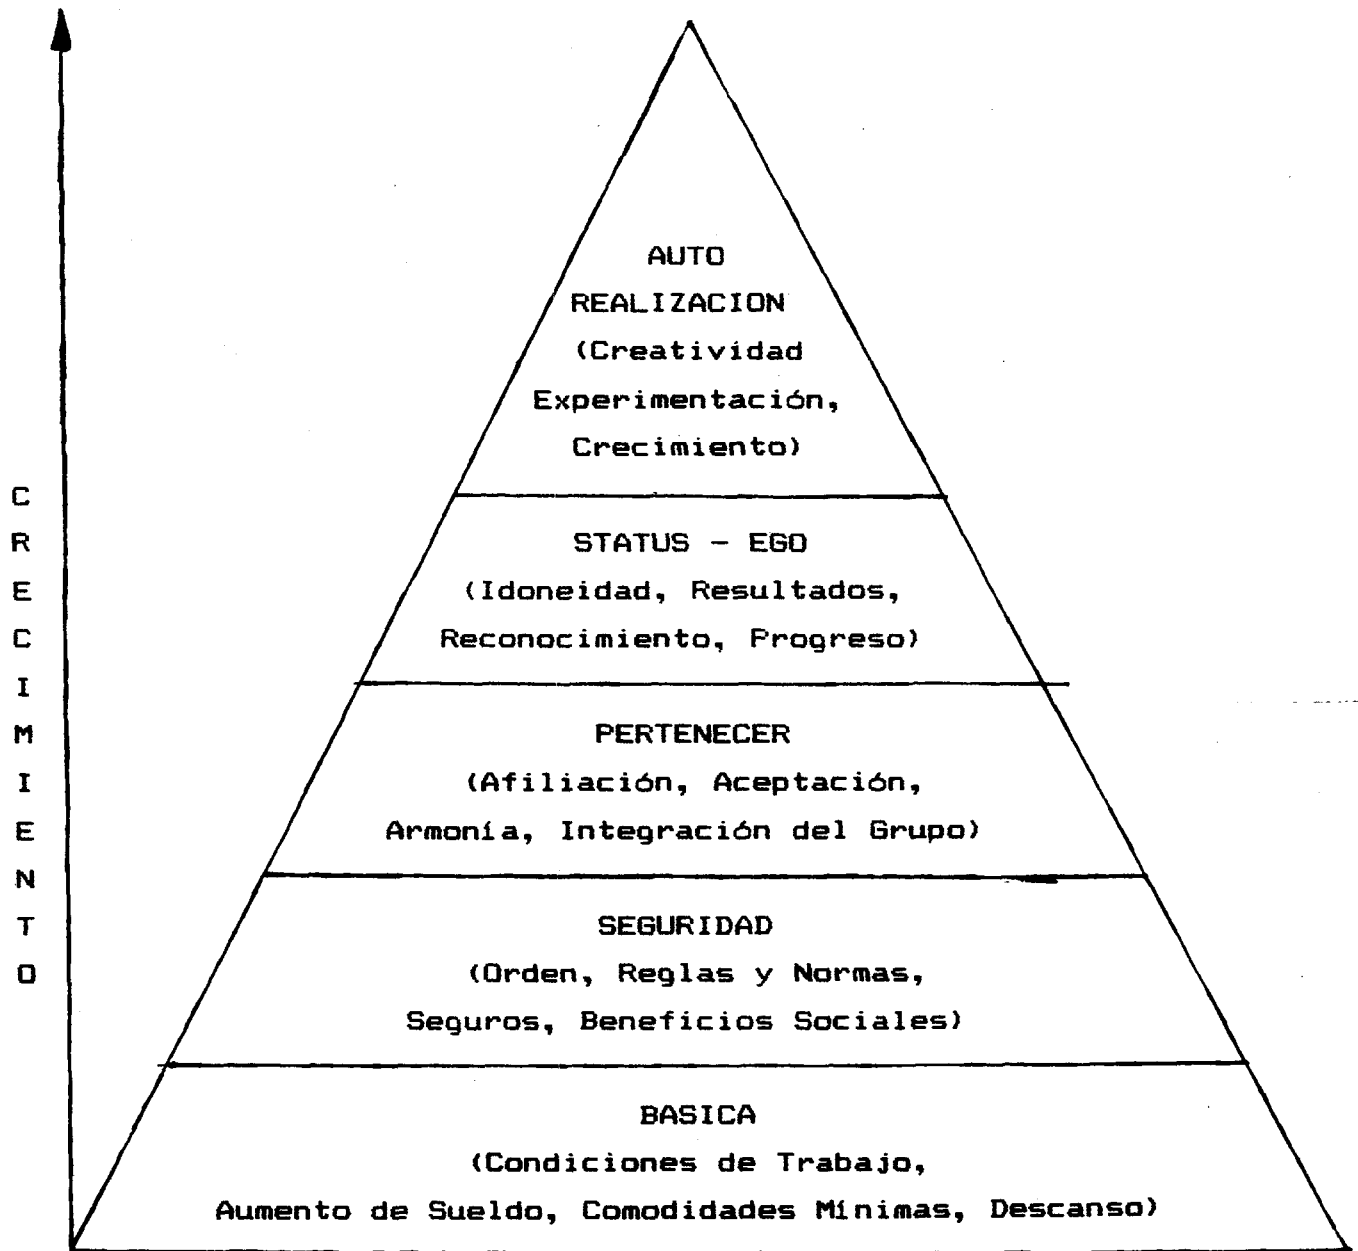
C
R
E
C
I
M
I
E
N
T
O

AUTO
REALIZACION
(Creatividad
Experimentación,
Crecimiento)

STATUS – EGO
(Idoneidad, Resultados,
Reconocimiento, Progreso)

PERTENECER
(Afiliación, Aceptación,
Armonía, Integración del Grupo)

SEGURIDAD
(Orden, Reglas y Normas,
Seguros, Beneficios Sociales)

BASICA
(Condiciones de Trabajo,
Aumento de Sueldo, Comodidades Mínimas, Descanso)